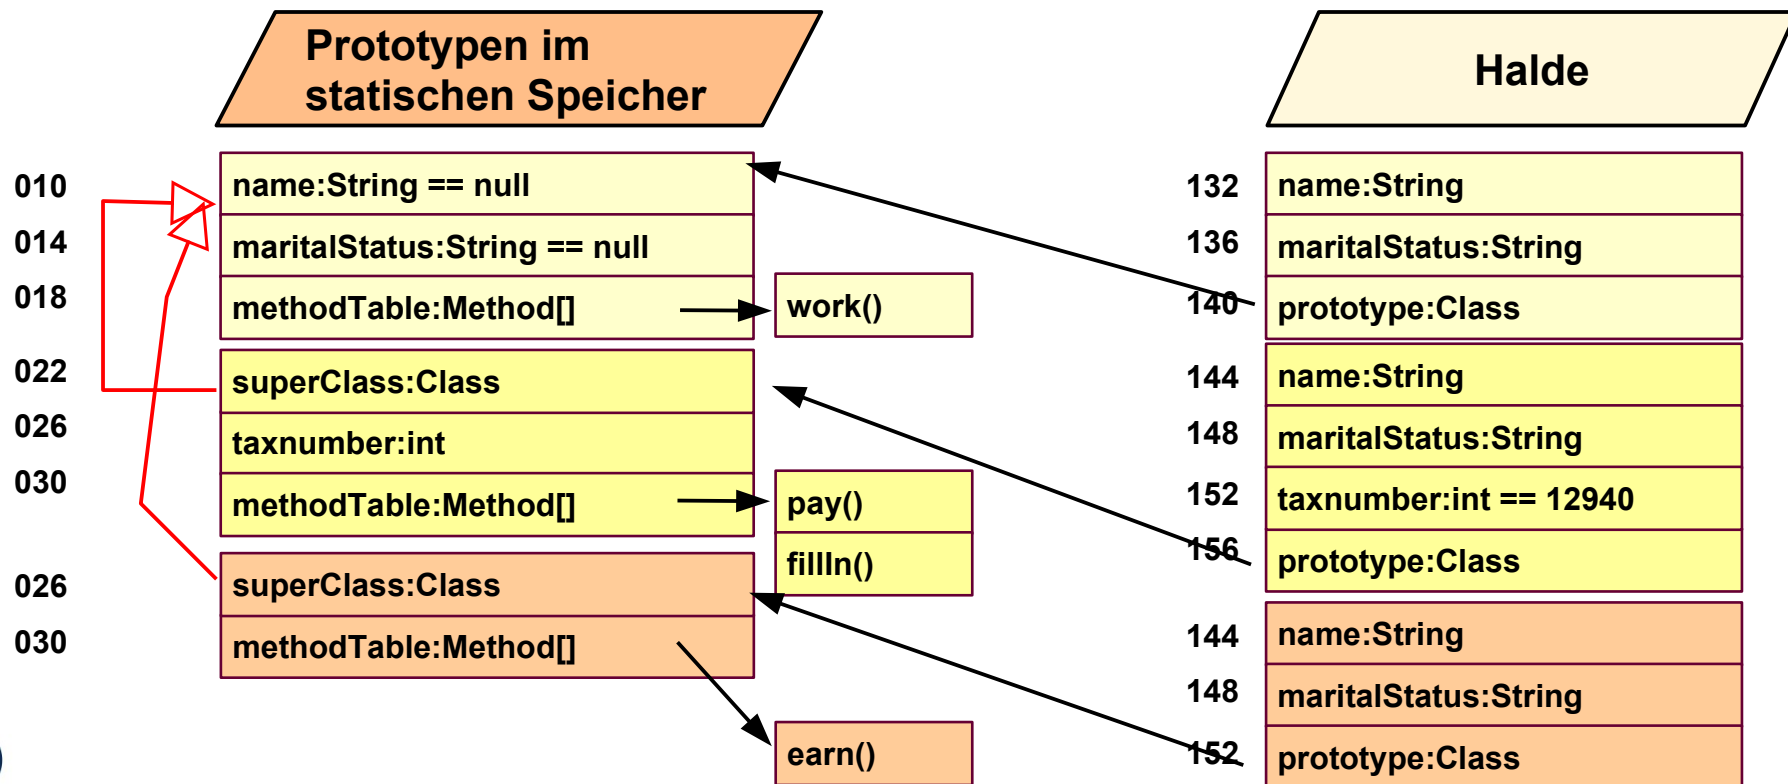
Prototypen im statischen Speicher

Halde

010
014
018
022
026
030
026
030

name:String == null
maritalStatus:String == null
methodTable:Method[]
superClass:Class
taxnumber:int
methodTable:Method[]
superClass:Class
methodTable:Method[]

work()
pay()
fillIn()
earn()

132
136
140
144
148
152
156
144
148
152

name:String
maritalStatus:String
prototype:Class
name:String
maritalStatus:String
taxnumber:int == 12940
prototype:Class
name:String
maritalStatus:String
prototype:Class